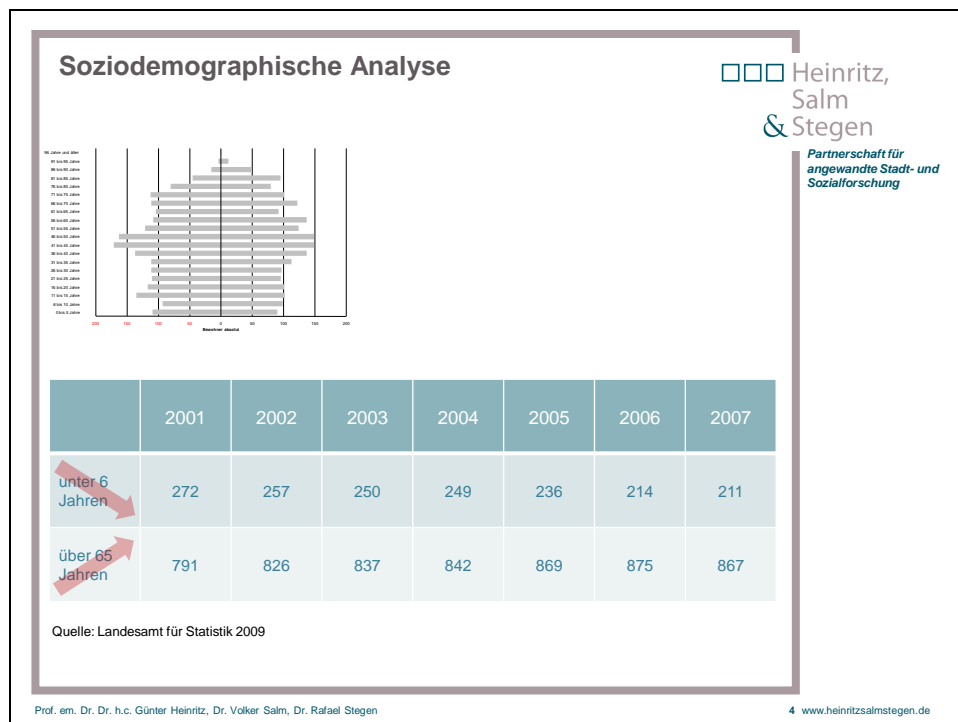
Soziodemographische Analyse

Heinritz, Salm & Stegen

Partnerschaft für angewandte Stadt- und Sozialforschung

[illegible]

|  | 2001 | 2002 | 2003 | 2004 | 2005 | 2006 | 2007 |
|---|---|---|---|---|---|---|---|
| unter 6 Jahren | 272 | 257 | 250 | 249 | 236 | 214 | 211 |
| über 65 Jahren | 791 | 826 | 837 | 842 | 869 | 875 | 867 |

Quelle: Landesamt für Statistik 2009

Prof. em. Dr. Dr. h.c. Günter Heinritz, Dr. Volker Salm, Dr. Rafael Stegen

4 www.heinritzsalmstegen.de